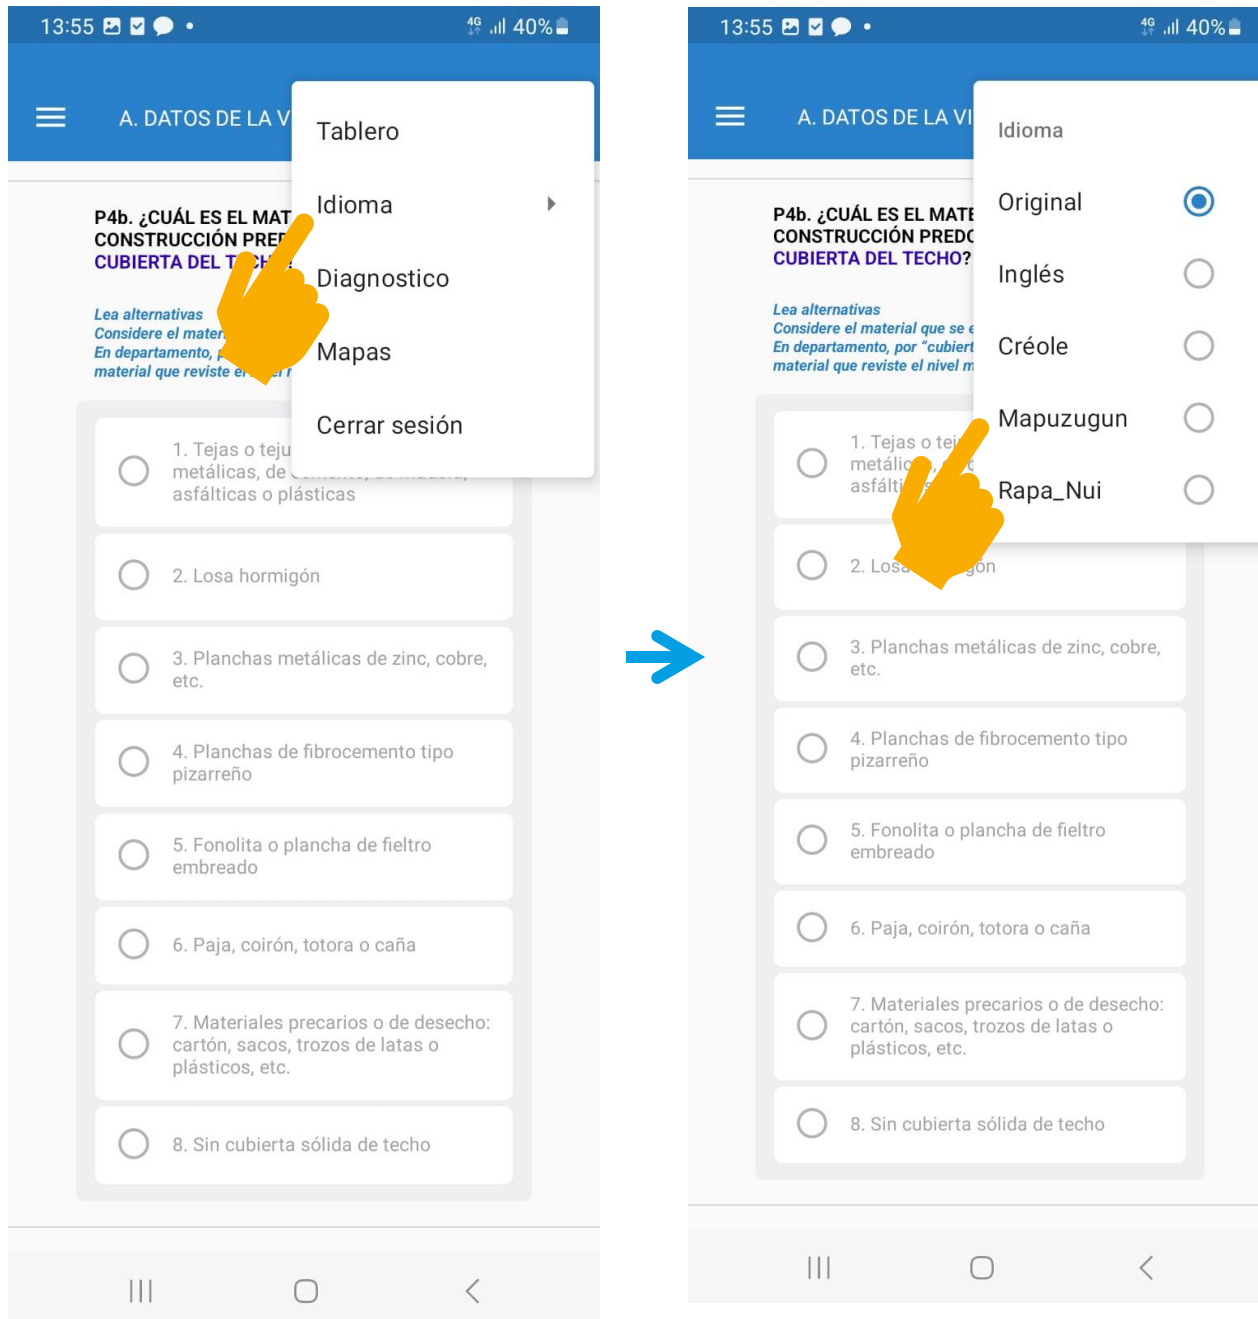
13:55 4G 40%

A. DATOS DE LA V

Tablero

Idioma

Diagnostico

Mapas

Cerrar sesión

P4b. ¿CUÁL ES EL MAT
CONSTRUCCIÓN PRE
CUBIERTA DEL T

Lea alternativas
Considere el mater
En departamento,
material que reviste e

1. Tejas o teju metálicas, de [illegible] asfálticas o plásticas

2. Losa hormigón

3. Planchas metálicas de zinc, cobre, etc.

4. Planchas de fibrocemento tipo pizarreño

5. Fonolita o plancha de fieltro embreado

6. Paja, coirón, totora o caña

7. Materiales precarios o de desecho: cartón, sacos, trozos de latas o plásticos, etc.

8. Sin cubierta sólida de techo

13:55 4G 40%

A. DATOS DE LA VI

Idioma

Original

Inglés

Créole

Mapuzugun

Rapa_Nui

P4b. ¿CUÁL ES EL MATE
CONSTRUCCIÓN PRED
CUBIERTA DEL TECHO?

Lea alternativas
Considere el material que se e
En departamento, por "cubiert
material que reviste el nivel m

1. Tejas o tej metálic asfálti

2. Losa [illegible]gón

3. Planchas metálicas de zinc, cobre, etc.

4. Planchas de fibrocemento tipo pizarreño

5. Fonolita o plancha de fieltro embreado

6. Paja, coirón, totora o caña

7. Materiales precarios o de desecho: cartón, sacos, trozos de latas o plásticos, etc.

8. Sin cubierta sólida de techo